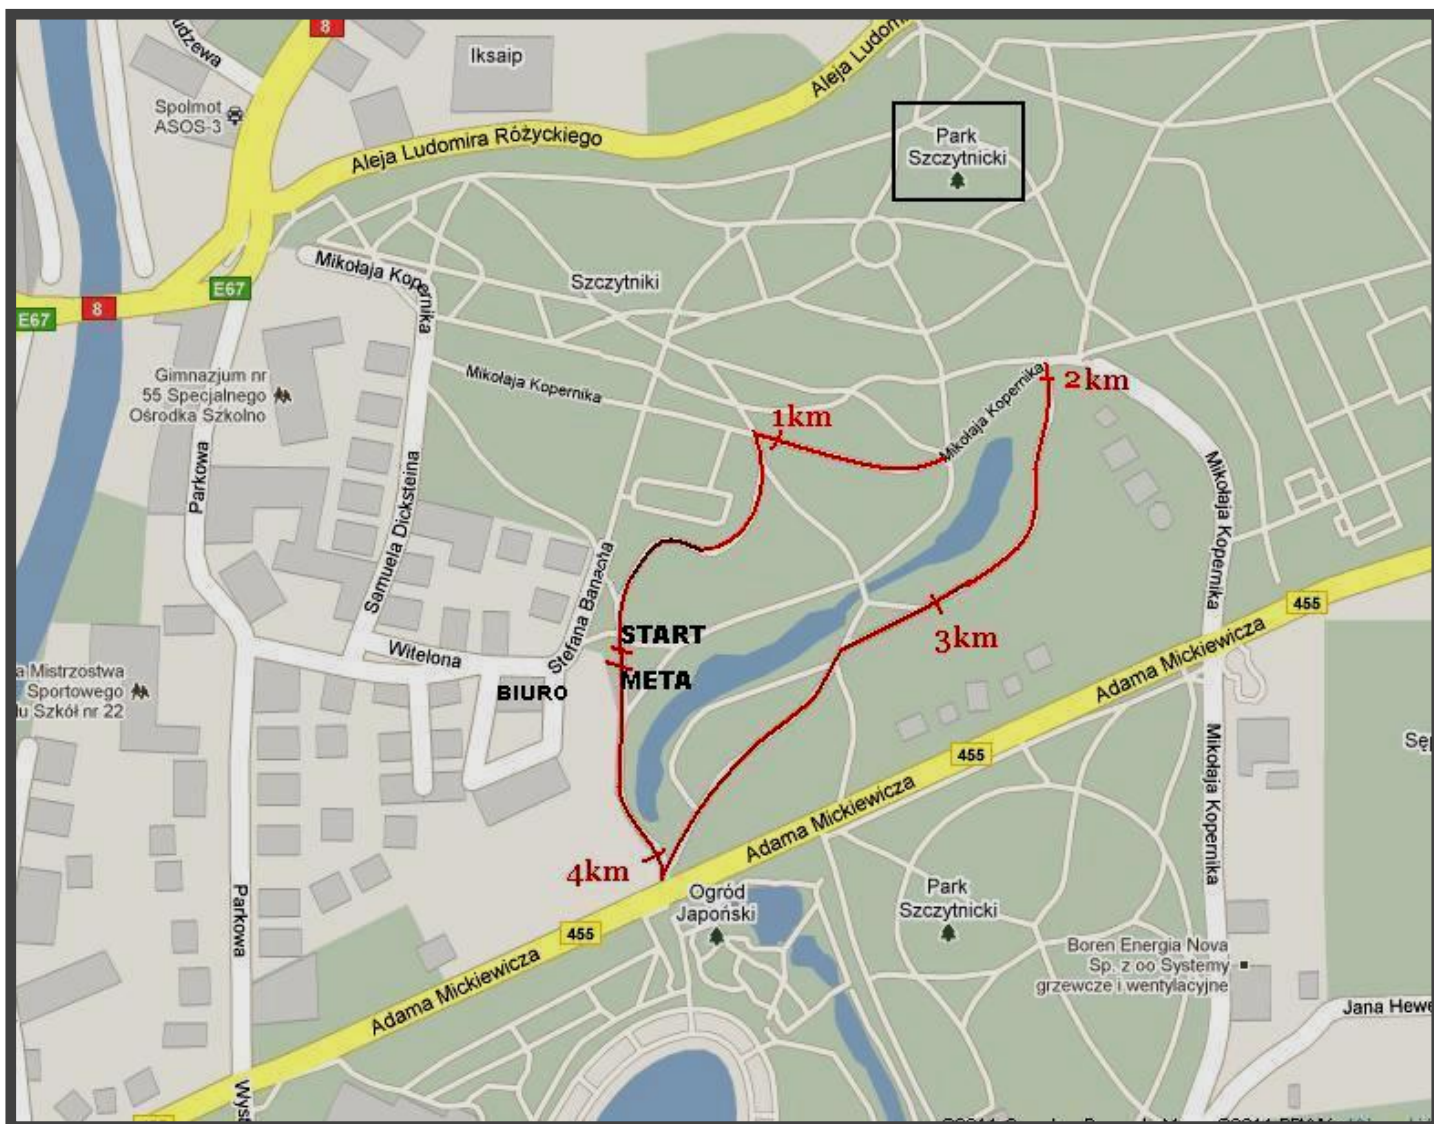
udzewa
8
Iksaip
Aleja Ludom
Spolmot ASOS-3
Aleja Ludomira Różyckiego
Park Szczytnicki
Mikołaja Kopernika
E67
8
E67
Szczytniki
Gimnazjum nr 55 Specjalnego Ośrodka Szkolno
Mikołaja Kopernika
2km
1km
Mikołaja Kopernika
Samuela Dicksteina
Parkowa
Mikołaja Kopernika
Stefana Banacha
START
Witelona
META
BIURO
3km
455
Adama Mickiewicza
a Mistrzostwa Sportowego u Szkół nr 22
455
Sę
Adama Mickiewicza
Mikołaja Kopernika
4km
Ogród Japoński
Park Szczytnicki
Parkowa
455
Boren Energia Nova Sp. z oo Systemy grzewcze i wentylacyjne
Adama Mickiewicza
Jana Hewe
Wys
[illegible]